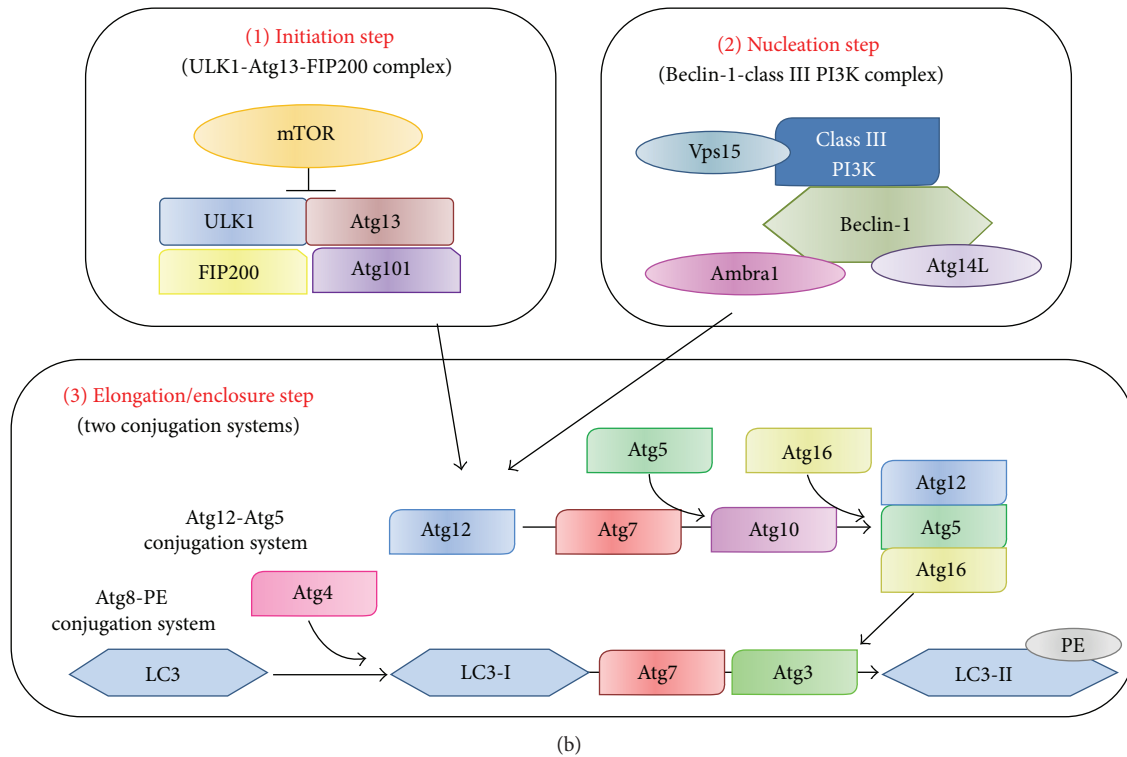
(1) Initiation step
(ULK1-Atg13-FIP200 complex)

mTOR

ULK1
Atg13
FIP200
Atg101

(2) Nucleation step
(Beclin-1-class III PI3K complex)

Vps15
Class III PI3K
Beclin-1
Ambra1
Atg14L

(3) Elongation/enclosure step
(two conjugation systems)

Atg5
Atg16
Atg12
Atg5
Atg16

Atg12-Atg5 conjugation system
Atg12
Atg7
Atg10

Atg8-PE conjugation system
Atg4

LC3
LC3-I
Atg7
Atg3
PE
LC3-II

(b)